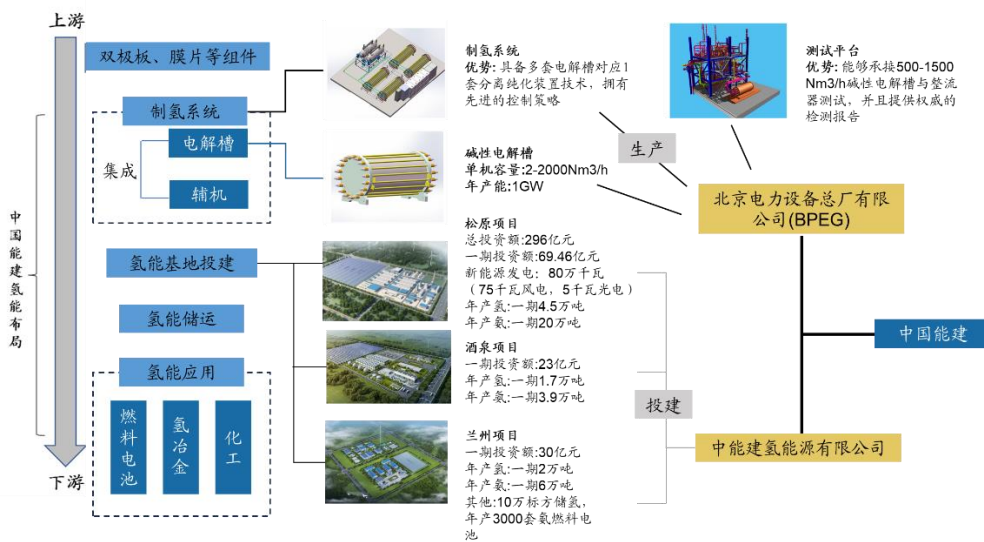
上游

中国能建氢能布局

双极板、膜片等组件

制氢系统

集成

电解槽

辅机

氢能基地投建

氢能储运

氢能应用

燃料电池

氢冶金

化工

下游

制氢系统
优势：具备多套电解槽对应1套分离纯化装置技术，拥有先进的控制策略

碱性电解槽
单机容量:2-2000Nm3/h
年产能:1GW

松原项目
总投资额:296亿元
一期投资额:69.46亿元
新能源发电: 80万千瓦（75千瓦风电，5千瓦光电）
年产氢:一期4.5万吨
年产氨:一期20万吨

酒泉项目
一期投资额:23亿元
年产氢:一期1.7万吨
年产氨:一期3.9万吨

兰州项目
一期投资额:30亿元
年产氢:一期2万吨
年产氨:一期6万吨
其他:10万标方储氢，年产3000套氢燃料电池

测试平台
优势：能够承接500-1500 Nm3/h碱性电解槽与整流器测试，并且提供权威的检测报告

生产

北京电力设备总厂有限公司(BPEG)

中国能建

投建

中能建氢能源有限公司